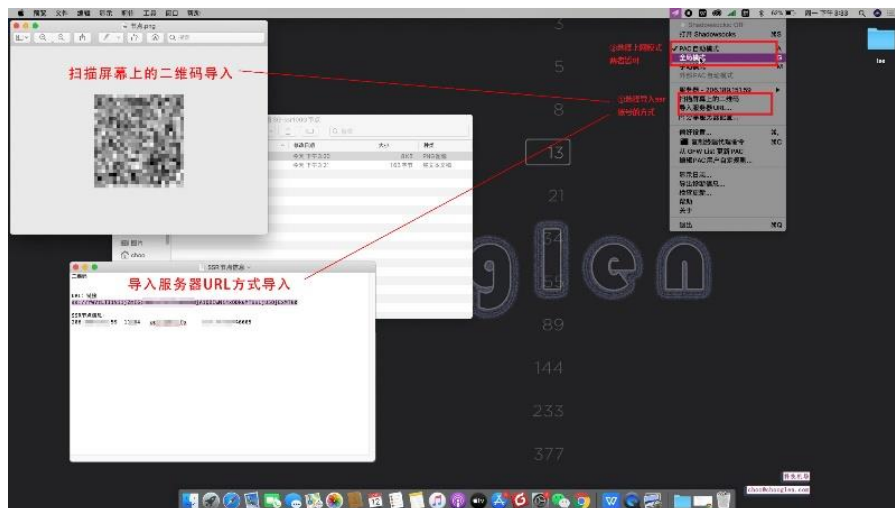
扫描屏幕上的二维码导入

导入服务器URL方式导入

Shadowsocks: Off
打开 Shadowsocks
PAC 自动模式
全局模式
手动模式
打开PAC 自动模式
扫描屏幕上的二维码
导入服务器URL...
偏好设置...
帮助
关于
退出

勾选择全局模式

3
5
8
13
21
34
55
89
144
233
377

gien

lee